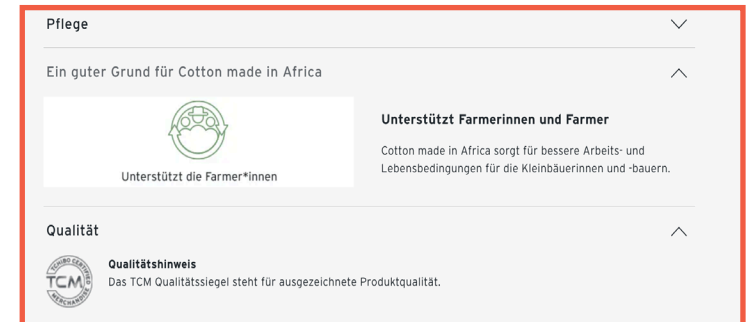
Pflege

Ein guter Grund für Cotton made in Africa

Unterstützt die Farmer*innen

Unterstützt Farmerinnen und Farmer

Cotton made in Africa sorgt für bessere Arbeits- und Lebensbedingungen für die Kleinbäuerinnen und -bauern.

Qualität

TCHIBO CERTIFIED TCM MERCHANDISE

Qualitätshinweis
Das TCM Qualitätssiegel steht für ausgezeichnete Produktqualität.